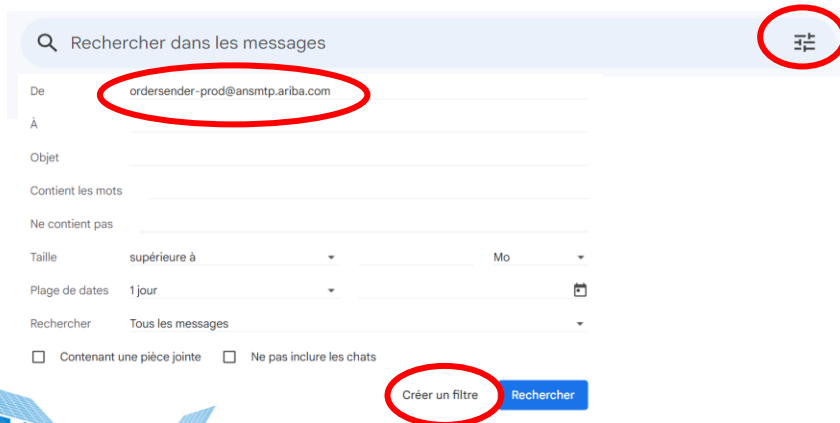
Rechercher dans les messages

De ordersender-prod@ansmtp.ariba.com

À

Objet

Contient les mots

Ne contient pas

Taille supérieure à Mo

Plage de dates 1 jour

Rechercher Tous les messages

Contenant une pièce jointe Ne pas inclure les chats

Créer un filtre Rechercher